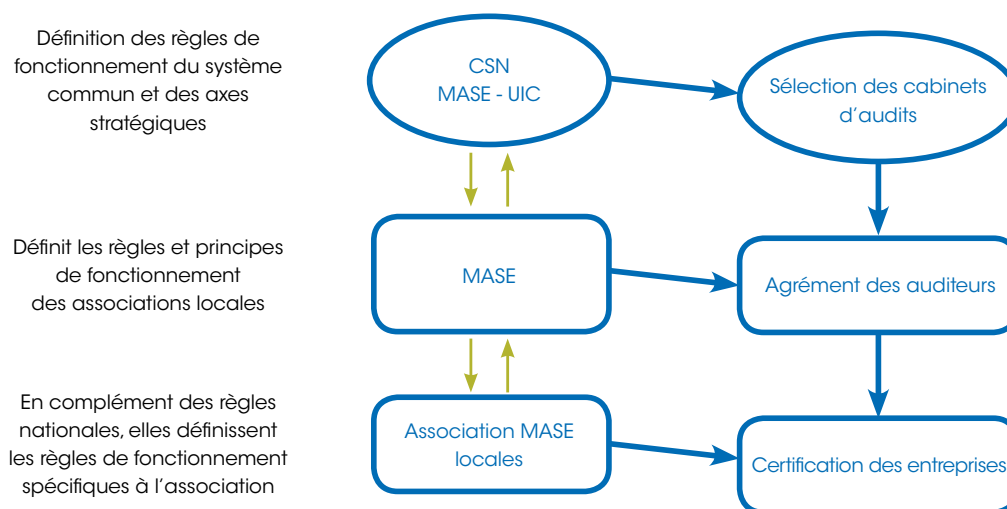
Définition des règles de fonctionnement du système commun et des axes stratégiques

CSN
MASE - UIC

Sélection des cabinets d'audits

Définit les règles et principes de fonctionnement des associations locales

MASE

Agrément des auditeurs

En complément des règles nationales, elles définissent les règles de fonctionnement spécifiques à l'association

Association MASE locales

Certification des entreprises